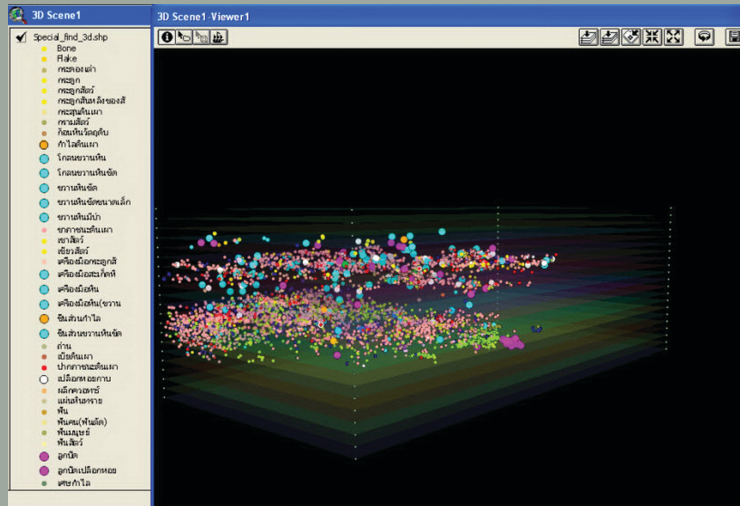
3D Scene1

Special_find_3d.shp
Bone
Flake
กระดองเต่า
กระดูก
กระดูกสัตว์
กระดูกสันหลังของสัตว์
กระดูกแหวน
การเสือ
ก้อนหินวัตถุดิบ
กำไลดินเผา
โกลนขวานหิน
โกลนขวานหินขัด
ขวานหินขัด
ขวานหินขัดขนาดเล็ก
ขวานหินมีบ่า
ขากรรไกรดินเผา
เขาสัตว์
เขี้ยวสัตว์
เครื่องมือกระดูกสัตว์
เครื่องมือสะเก็ดหิน
เครื่องมือหิน
เครื่องมือหิน(ขวาน
ชิ้นส่วนกำไล
ชิ้นส่วนขวานหินขัด
ถ่าน
เบ้าดินเผา
ปากภาชนะดินเผา
เปลือกหอยทาก
ผลิตภัณฑ์
แผ่นหินทราย
ฟัน
ฟันคน(ฟันมีด)
ฟันมนุษย์
ฟันสัตว์
ลูกปัด
ลูกปัดเปลือกหอย
เศษกำไล

3D Scene1-Viewer1